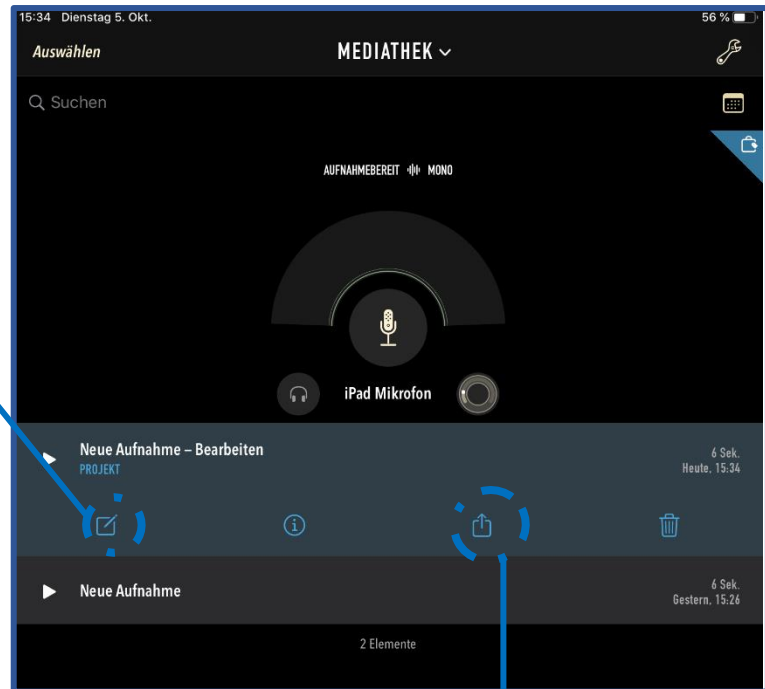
15:34 Dienstag 5. Okt.

56 %

Auswählen

MEDIATHEK

Suchen

AUFNAHMEBEREIT MONO

iPad Mikrofon

Neue Aufnahme – Bearbeiten

PROJEKT

6 Sek.
Heute, 15:34

Neue Aufnahme

6 Sek.
Gestern, 15:26

2 Elemente